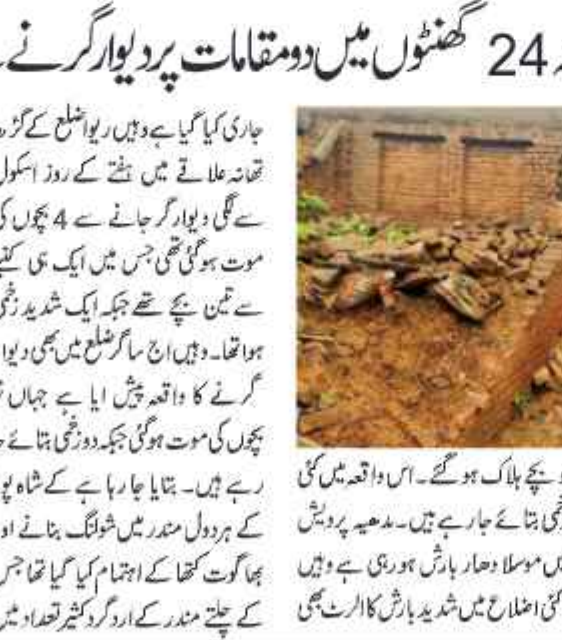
24 گھنٹوں میں دومقامات پر دیوار گرنے

جاری کیا گیا ہے وہیں ریوا ضلع کے گڑھ تھانہ علاقے میں ہفتے کے روز اسکول سے لگی دیوار گر جانے سے 4 بچوں کی موت ہوگئی تھی جس میں ایک ہی کنبے سے تین بچے تھے جبکہ ایک شدید زخمی ہوا تھا۔ وہیں اب ساگر ضلع میں بھی دیوار گرنے کا واقعہ پیش آیا ہے جہاں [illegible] بچوں کی موت ہوگئی جبکہ دو زخمی بتائے جا رہے ہیں۔ بتایا جا رہا ہے کہ شاہ پور کے ہردول مندر میں شولنگ بنانے اور بھاگوت کتھا کے اہتمام کیا گیا تھا جس کے چلتے مندر کے ارد گرد کثیر تعداد میں

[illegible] بچے ہلاک ہوگئے۔ اس واقعہ میں کئی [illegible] زخمی بتائے جا رہے ہیں۔ مدھیہ پردیش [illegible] میں موسلا دھار بارش ہو رہی ہے وہیں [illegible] کئی اضلاع میں شدید بارش کا الرٹ بھی